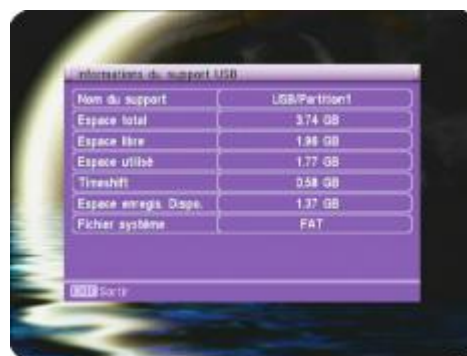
Informations du support USB

| Nom du support | USB/Partition1 |
|---|---|
| Espace total | 3.74 GB |
| Espace libre | 1.96 GB |
| Espace utilisé | 1.77 GB |
| Timeshift | 0.58 GB |
| Espace enregis. Dispo. | 1.37 GB |
| Fichier système | FAT |

EXIT Sortir